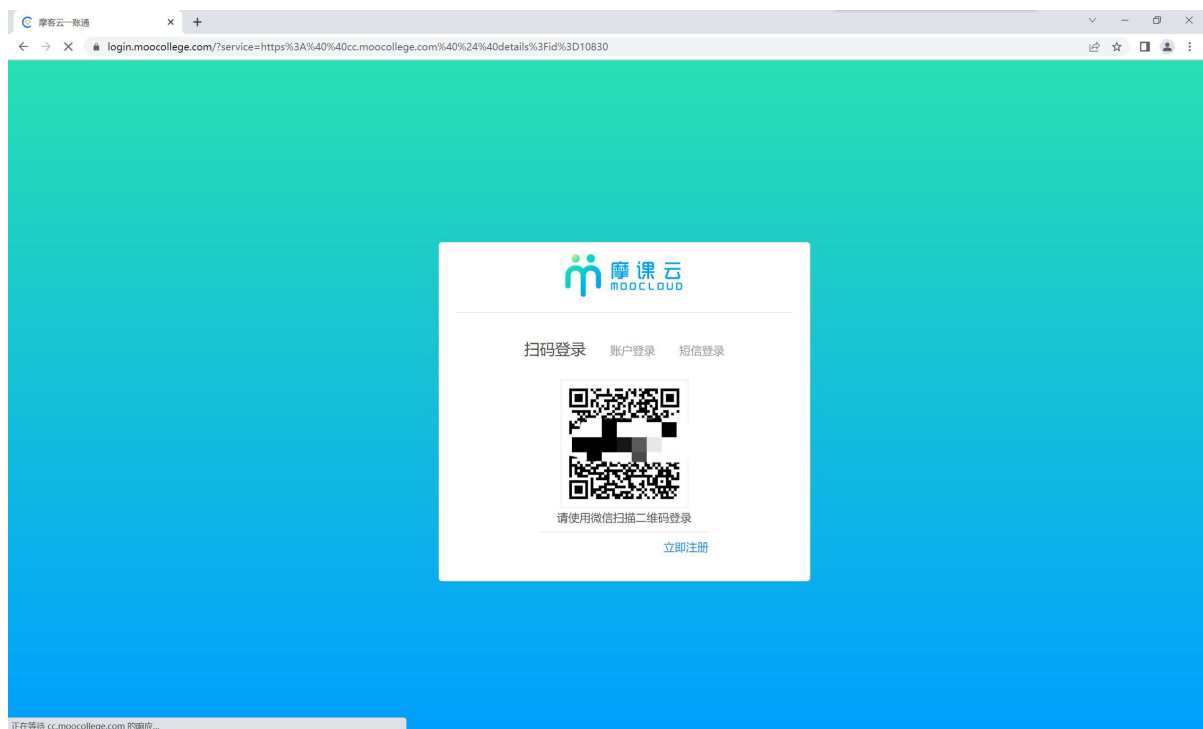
摩客云一账通

login.moocollege.com/?service=https%3A%40%40cc.moocollege.com%40%24%40details%3Fid%3D10830

摩课云
MOOCLOUD

扫码登录 账户登录 短信登录

请使用微信扫描二维码登录

立即注册

正在等待 cc.moocollege.com 的响应...